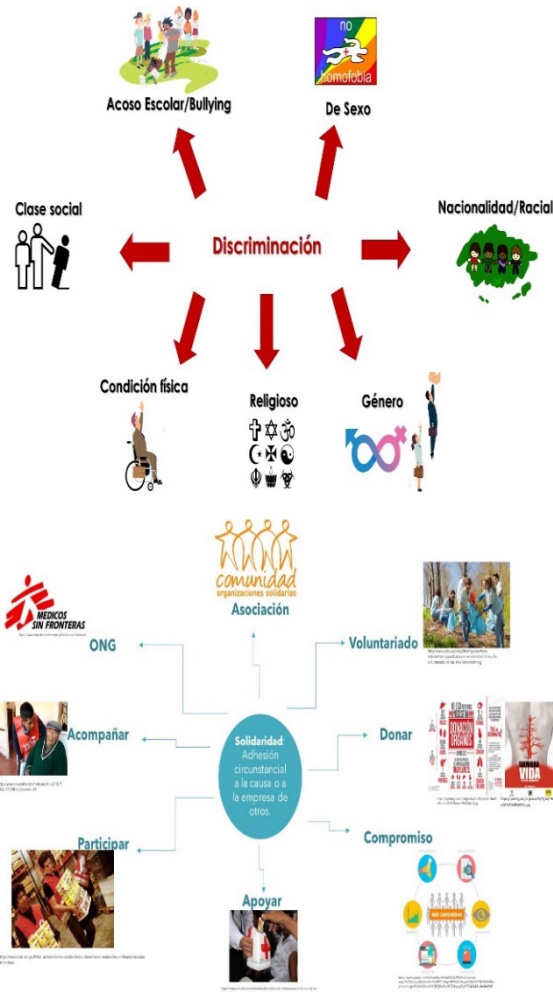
Acoso Escolar/Bullying

no
homofobia

De Sexo

Clase social

Discriminación

Nacionalidad/Racial

Condición física

Religioso

Género

comunidad
organizaciones solidarias

Asociación

MEDICOS SIN FRONTERAS

ONG

Voluntariado

Acompañar

Solidaridad: Adhesión circunstancial a la causa o a la empresa de otros.

Donar

DONACIÓN ÓRGANOS

VIDA

Participar

Compromiso

Apoyar